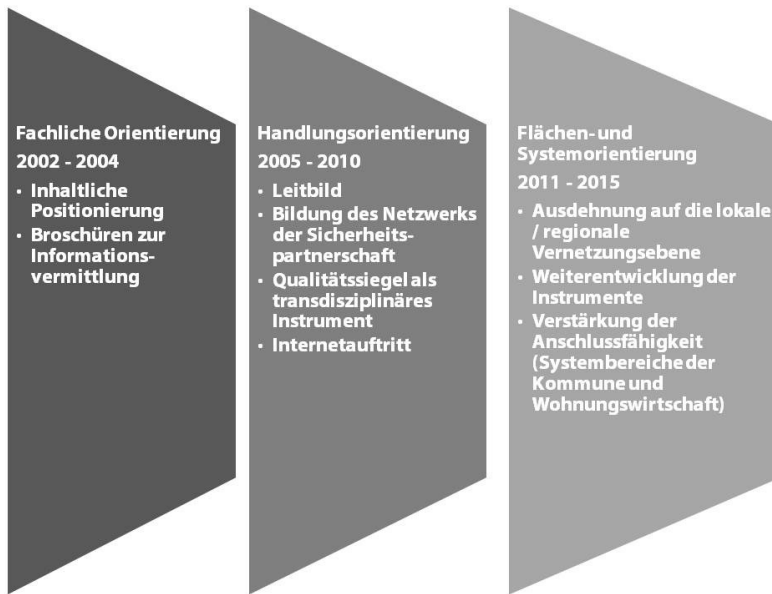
Fachliche Orientierung
2002 - 2004
• Inhaltliche Positionierung
• Broschüren zur Informationsvermittlung

Handlungsorientierung
2005 - 2010
• Leitbild
• Bildung des Netzwerks der Sicherheitspartnerschaft
• Qualitätssiegel als transdisziplinäres Instrument
• Internetauftritt

Flächen- und Systemorientierung
2011 - 2015
• Ausdehnung auf die lokale / regionale Vernetzungsebene
• Weiterentwicklung der Instrumente
• Verstärkung der Anschlussfähigkeit (Systembereiche der Kommune und Wohnungswirtschaft)